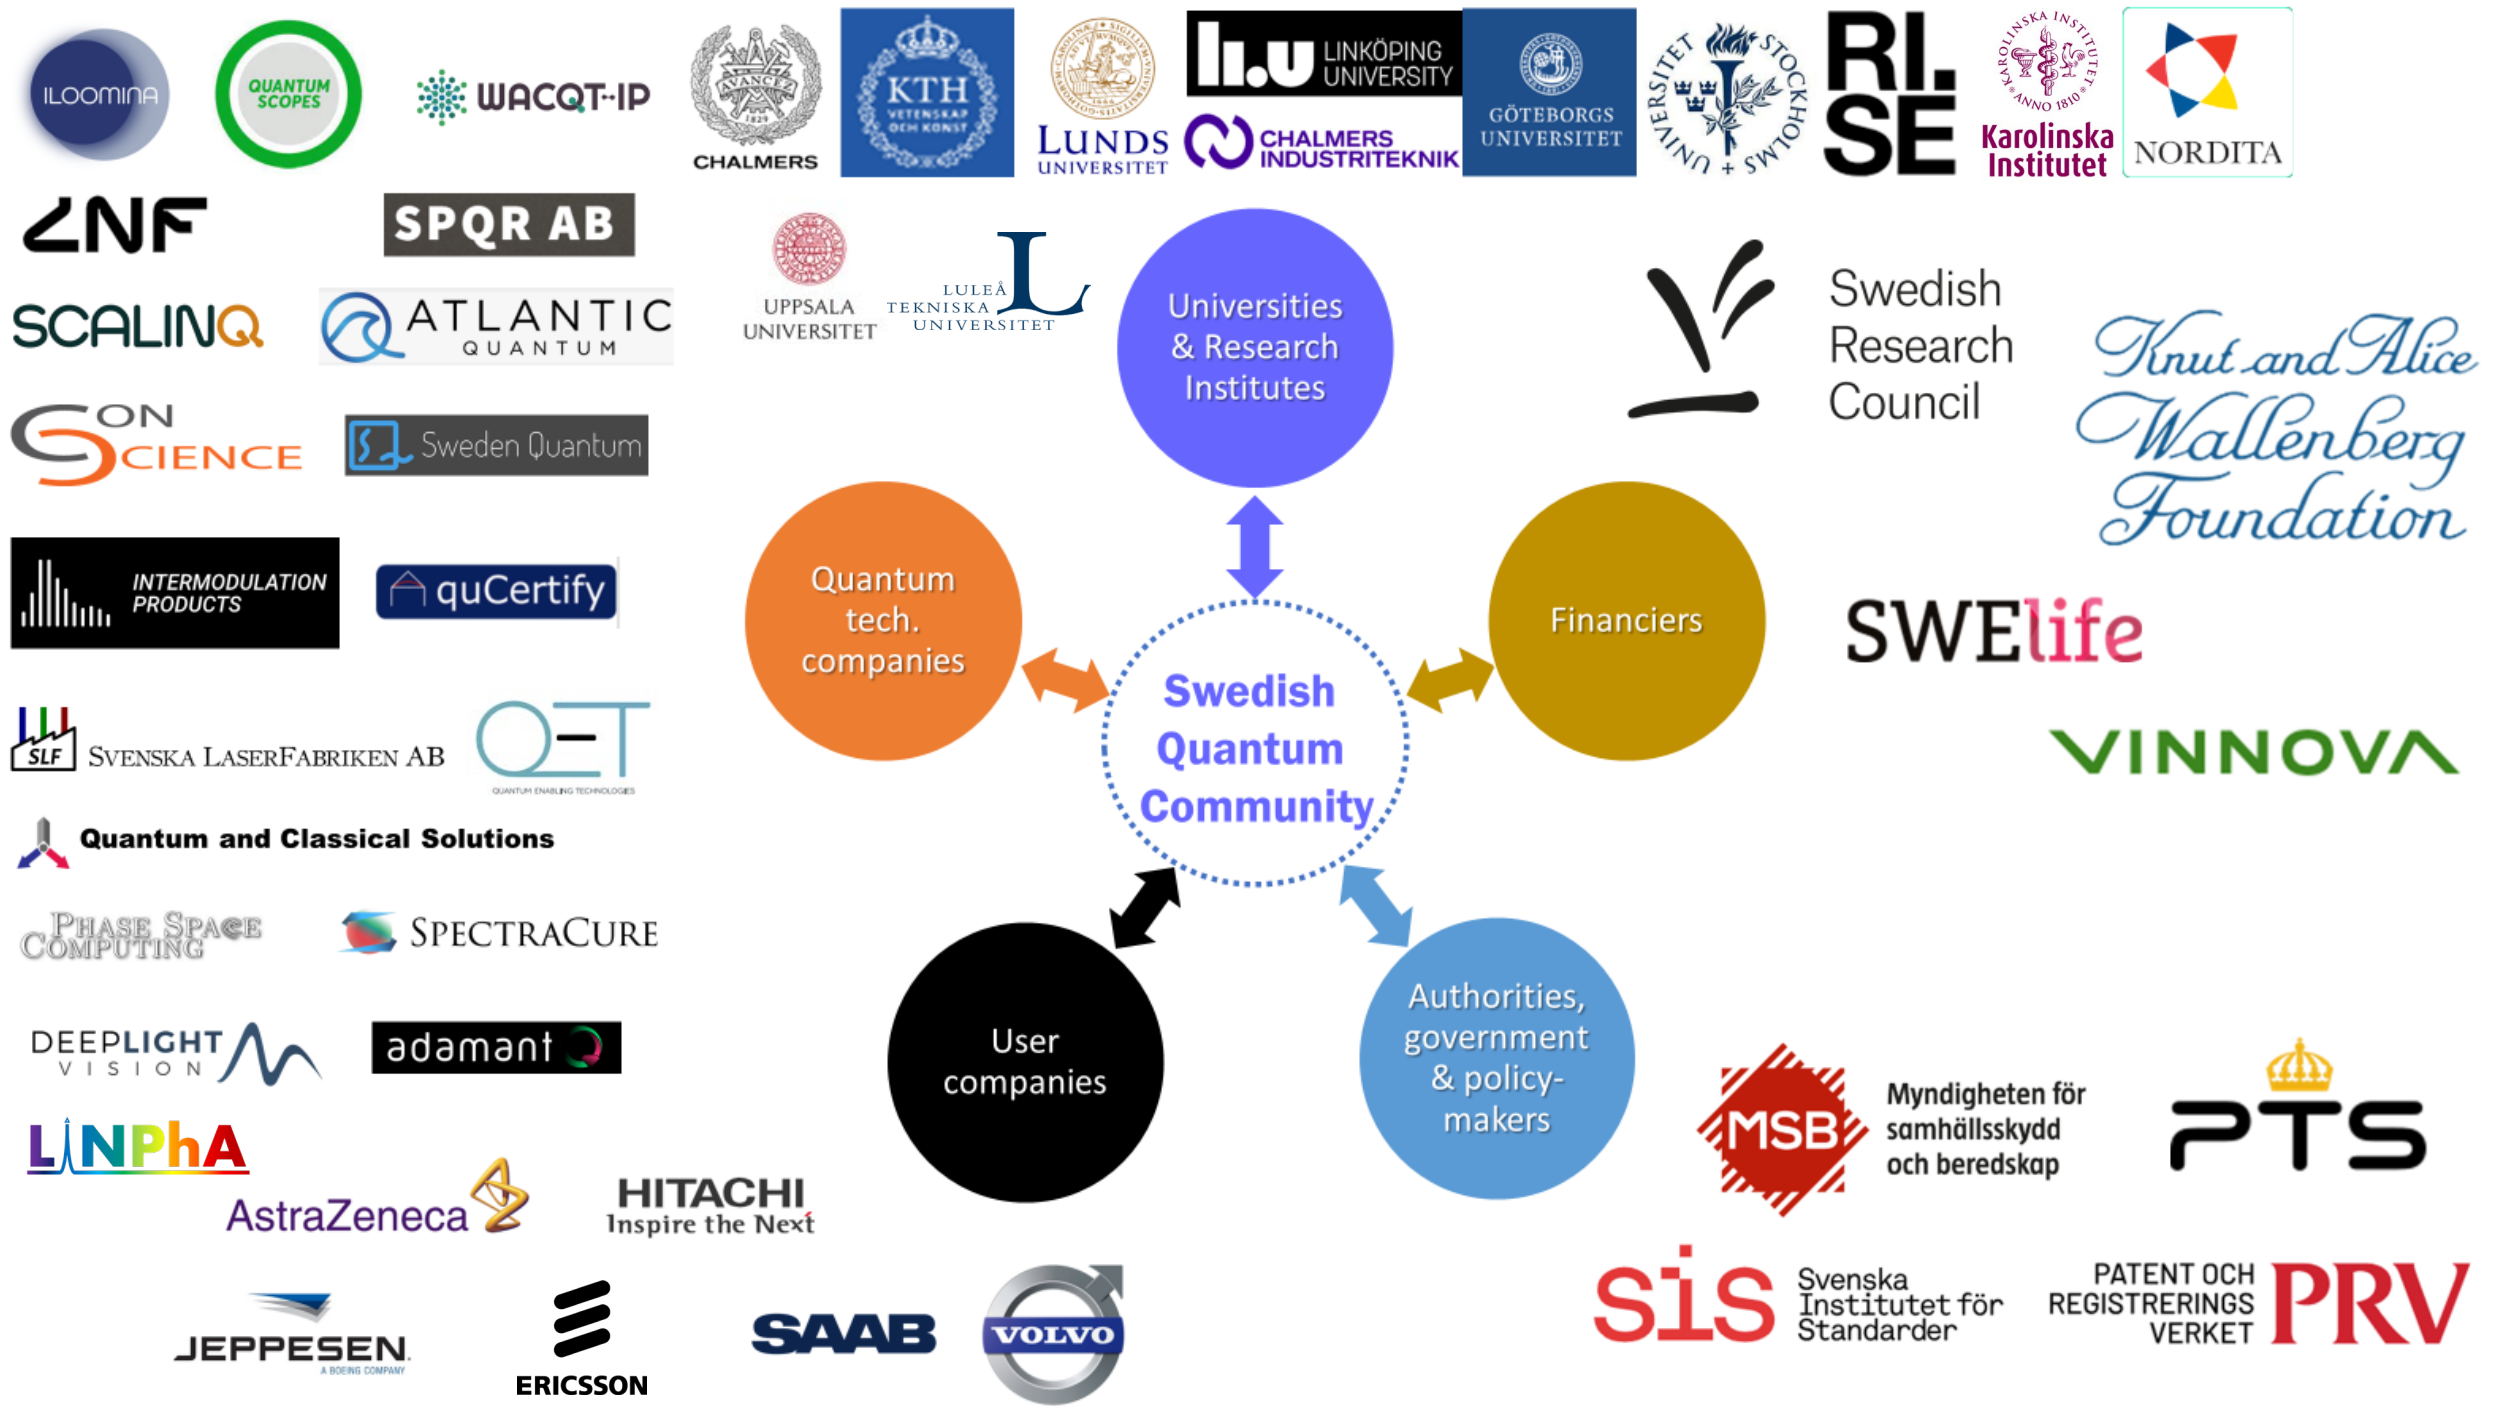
ILOOMINA
QUANTUM SCOPES
WACQT-IP
AVANCEZ 1829
CHALMERS
KTH VETENSKAP OCH KONST
LUNDS UNIVERSITET
LiU LINKÖPING UNIVERSITY
CHALMERS INDUSTRITEKNIK
GÖTEBORGS UNIVERSITET
STOCKHOLMS UNIVERSITET
RI. SE
KAROLINSKA INSTITUTET ANNO 1810
Karolinska Institutet
NORDITA

ZNF
SPQR AB
UPPSALA UNIVERSITET
LULEÅ TEKNISKA UNIVERSITET
Universities & Research Institutes
Swedish Research Council
SCALINQ
ATLANTIC QUANTUM
CONSCIENCE
Sweden Quantum
Knut and Alice Wallenberg Foundation
INTERMODULATION PRODUCTS
quCertify
Quantum tech. companies
Financiers
SWElife
SLF SVENSKA LASERFABRIKEN AB
QET QUANTUM ENABLING TECHNOLOGIES
Swedish Quantum Community
VINNOVA
Quantum and Classical Solutions
PHASE SPACE COMPUTING
SPECTRACURE
DEEPLIGHT VISION
adamant
User companies
Authorities, government & policy-makers
MSB Myndigheten för samhällsskydd och beredskap
PTS
LINPhA
AstraZeneca
HITACHI Inspire the Next
SIS Svenska Institutet för Standarder
PATENT OCH REGISTRERINGS VERKET PRV
JEPPESEN A BOEING COMPANY
ERICSSON
SAAB
VOLVO